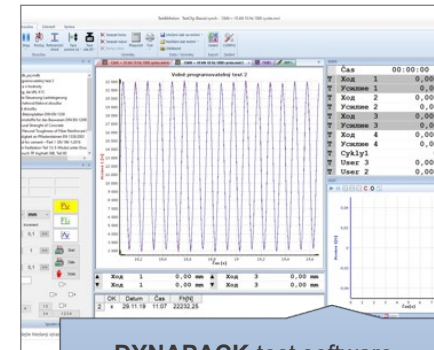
Volně programovatelný test 2

| Čas | 00:00:00 |
|---|---|
| Ход 1 | 0,00 |
| Усилие 1 | 0,0 |
| Ход 2 | 0,00 |
| Усилие 2 | 0,0 |
| Ход 3 | 0,00 |
| Усилие 3 | 0,0 |
| Ход 4 | 0,00 |
| Усилие 4 | 0,0 |
| Cykly1 | |
| User 3 | 0,00 |
| User 2 | 0,00 |

| Ход 1 | 0,00 mm | Ход 3 | 0,00 mm |
|---|---|---|---|
| Ход 1 | 0,00 mm | Ход 3 | 0,00 mm |

| | OK | Datum | Čas | Fh[N] |
|---|---|---|---|---|
| 2 | x | 29.11.19 | 11:07 | 22232,25 |

DYNAPACK test software